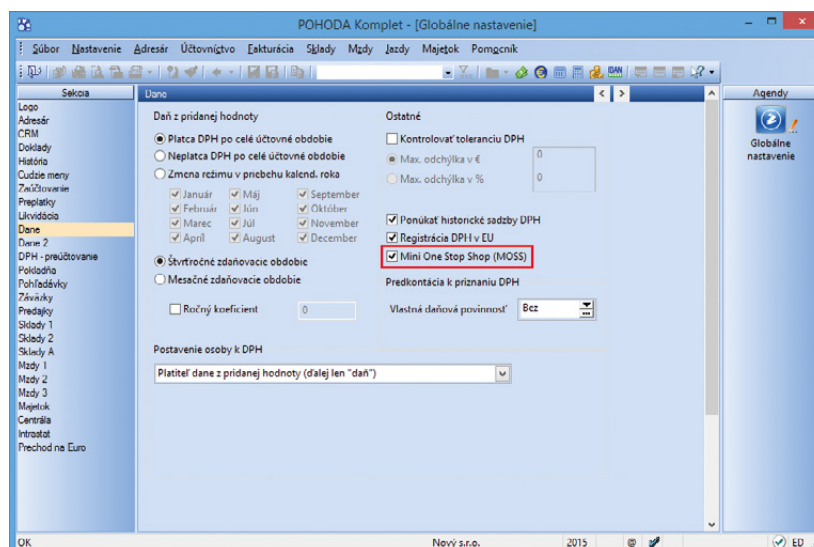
POHODA Komplet - [Globálne nastavenie]

Súbor Nastavenie Adresár Účtovníctvo Fakturácia Sklady Mzdy Jazdy Majetok Pomocník

Sekcia
Logo
Adresár
CRM
Doklady
História
Cudzie meny
Zaúčtovanie
Preplatky
Likvidácia
Dane
Dane 2
DPH - preúčtovanie
Pokladňa
Pohľadávky
Záväzky
Predajky
Sklady 1
Sklady 2
Sklady A
Mzdy 1
Mzdy 2
Mzdy 3
Majetok
Centrála
Intrastat
Prechod na Euro

Dane

Daň z pridanej hodnoty
Platca DPH po celé účtovné obdobie
Neplatca DPH po celé účtovné obdobie
Zmena režimu v priebehu kalend. roka
Január
Február
Marec
Apríl
Máj
Jún
Júl
August
September
Október
November
December
Štvrťročné zdaňovacie obdobie
Mesačné zdaňovacie obdobie
Ročný koeficient 0

Ostatné
Kontrolovať toleranciu DPH
Max. odchýlka v € 0
Max. odchýlka v % 0
Ponúkať historické sadzby DPH
Registrácia DPH v EU
Mini One Stop Shop (MOSS)
Predkontácia k priznaniu DPH
Vlastná daňová povinnosť Bez

Postavenie osoby k DPH
Platiteľ dane z pridanej hodnoty (ďalej len "daň")

Agendy
Globálne nastavenie

OK
Nový s.r.o.
2015
EU